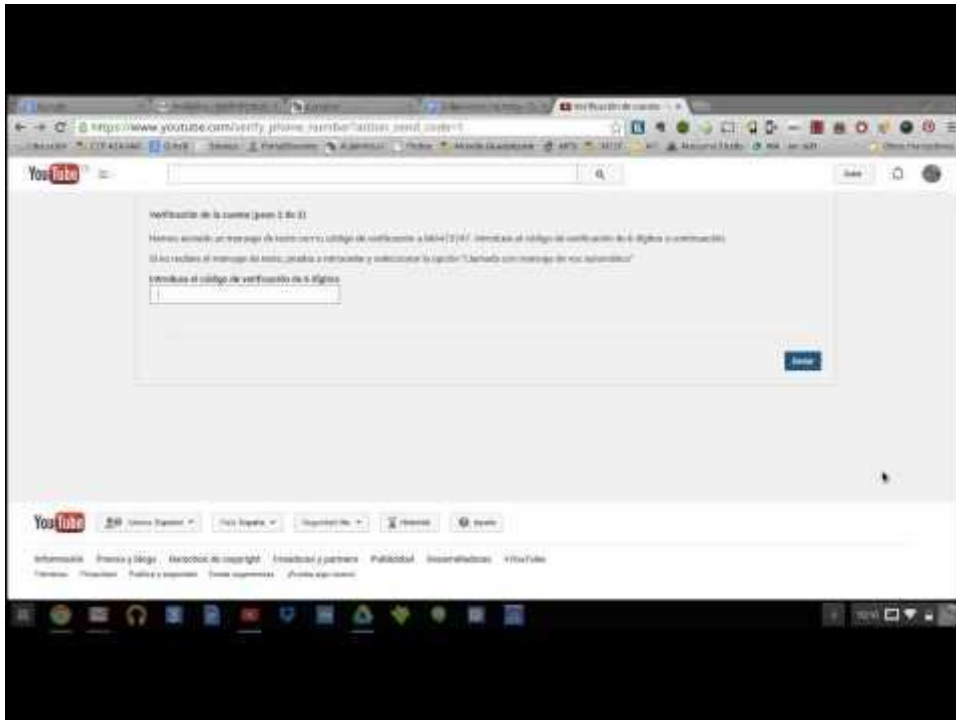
Verificación de la cuenta

https://www.youtube.com/verify_phone_number?action_send_code=1

YouTube

Verificación de la cuenta (paso 2 de 2)

Hemos enviado un mensaje de texto con tu código de verificación a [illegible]. Introduce el código de verificación de 6 dígitos a continuación.

Si no recibes el mensaje de texto, prueba a retroceder y seleccionar la opción "Llamada con mensaje de voz automático".

Introduce el código de verificación de 6 dígitos

Enviar

YouTube

Idioma: Español | País: España | Seguridad: No | Historial | Ayuda

Información | Prensa y blogs | Derechos de copyright | Creadores y partners | Publicidad | Desarrolladores | +YouTube

Términos | Privacidad | Política y seguridad | Enviar sugerencias | ¡Prueba algo nuevo!